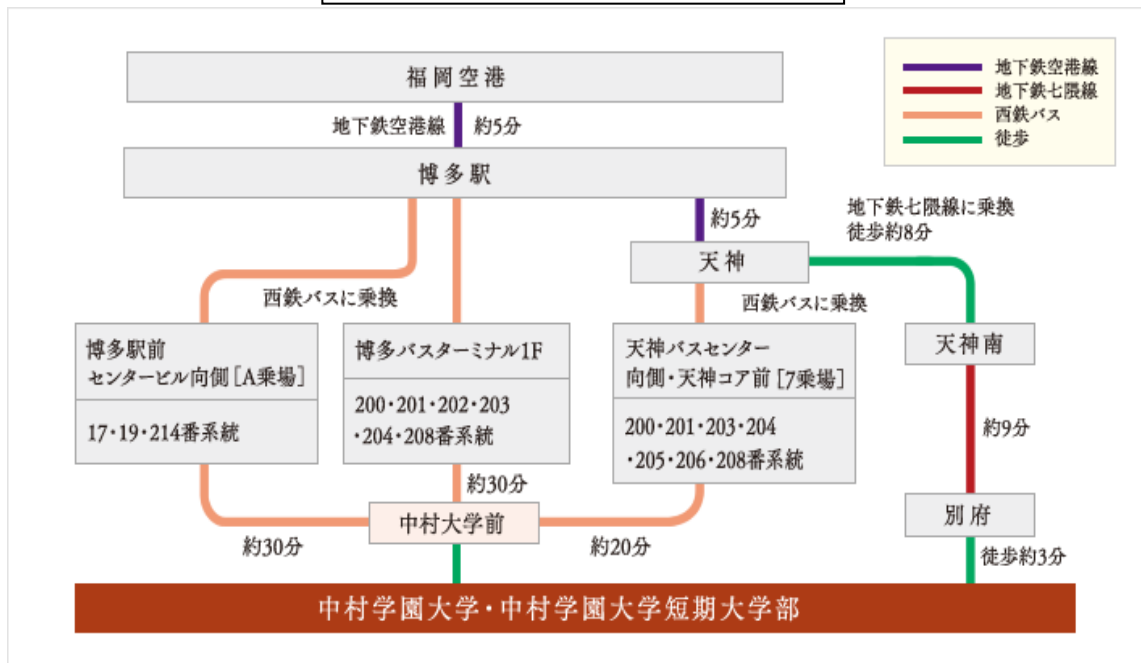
福岡空港

地下鉄空港線　約5分

博多駅

約5分

地下鉄七隈線に乗換
徒歩約8分

天神

西鉄バスに乗換

西鉄バスに乗換

博多駅前
センタービル向側［A乗場］

17・19・214番系統

博多バスターミナル1F

200・201・202・203
・204・208番系統

天神バスセンター
向側・天神コア前［7乗場］

200・201・203・204
・205・206・208番系統

天神南

約9分

約30分

中村大学前

約30分

約20分

別府

徒歩約3分

中村学園大学・中村学園大学短期大学部

地下鉄空港線
地下鉄七隈線
西鉄バス
徒歩